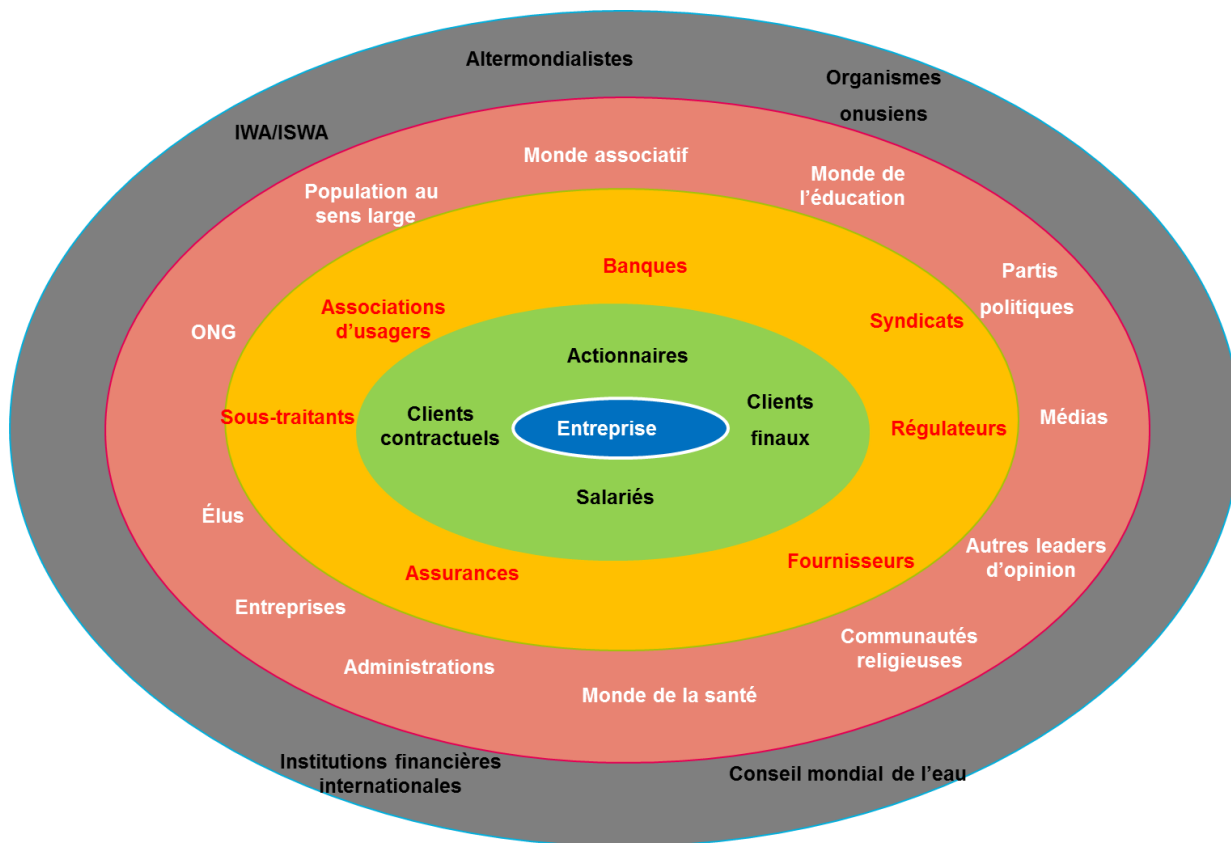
Altermondialistes

Organismes onusiens

IWA/ISWA

Monde associatif

Monde de l'éducation

Population au sens large

Banques

Partis politiques

Associations d'usagers

Syndicats

ONG

Actionnaires

Clients contractuels

Entreprise

Clients finaux

Sous-traitants

Régulateurs

Médias

Salariés

Élus

Assurances

Fournisseurs

Autres leaders d'opinion

Entreprises

Communautés religieuses

Administrations

Monde de la santé

Institutions financières internationales

Conseil mondial de l'eau